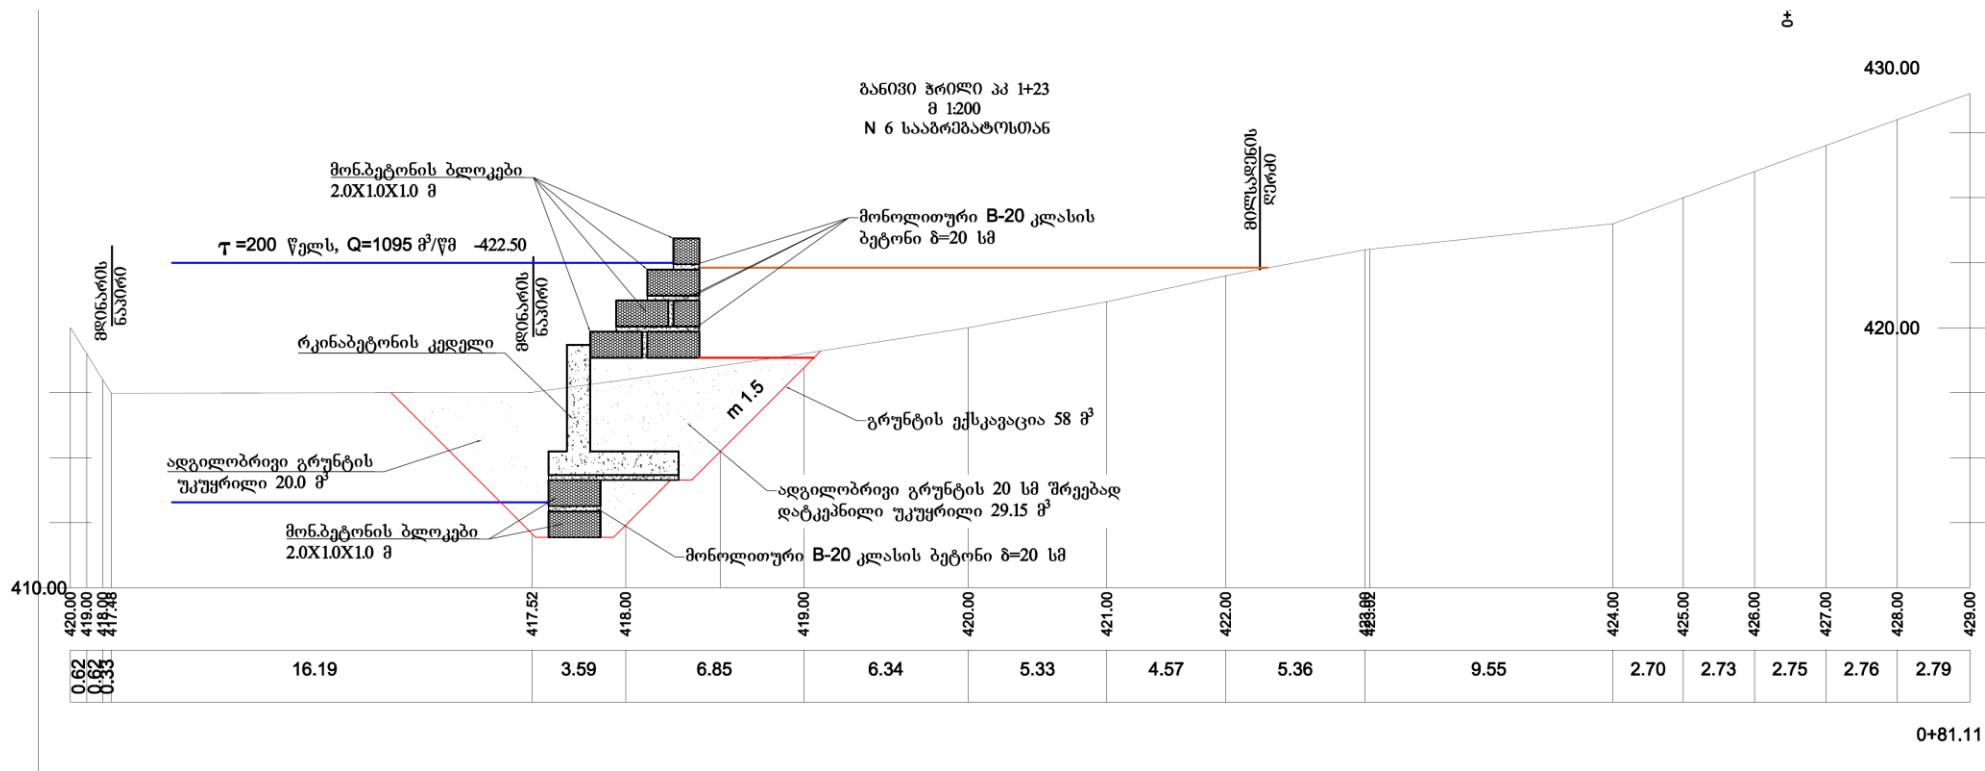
ბ

430.00

განივი ჭრილი პკ 1+23
მ 1:200
N 6 საავრებატოსთან

მონ.ბეტონის ბლოკები
2.0X1.0X1.0 მ

მონოლითური B-20 კლასის
ბეტონი δ=20 სმ

მოსაზღვრე
ღერძი

T =200 წელს, Q=1095 მ³/წმ -422.50

მდინარის
ნაპირი

მდინარის
ნაპირი

420.00

რკინაბეტონის კედელი

m 1.5

გრუნტის ექსკავაცია 58 მ³

ადგილობრივი გრუნტის
უკუყრილი 20.0 მ³

ადგილობრივი გრუნტის 20 სმ შრეებად
დატკეპნილი უკუყრილი 29.15 მ³

მონ.ბეტონის ბლოკები
2.0X1.0X1.0 მ

მონოლითური B-20 კლასის ბეტონი δ=20 სმ

410.00

420.00 419.00 418.00 417.48 417.52 418.00 419.00 420.00 421.00 422.00 423.00 423.02 424.00 425.00 426.00 427.00 428.00 429.00

| 0.62 | 0.62 | 0.33 | 16.19 | 3.59 | 6.85 | 6.34 | 5.33 | 4.57 | 5.36 | 9.55 | 2.70 | 2.73 | 2.75 | 2.76 | 2.79 |
|---|---|---|---|---|---|---|---|---|---|---|---|---|---|---|---|

0+81.11